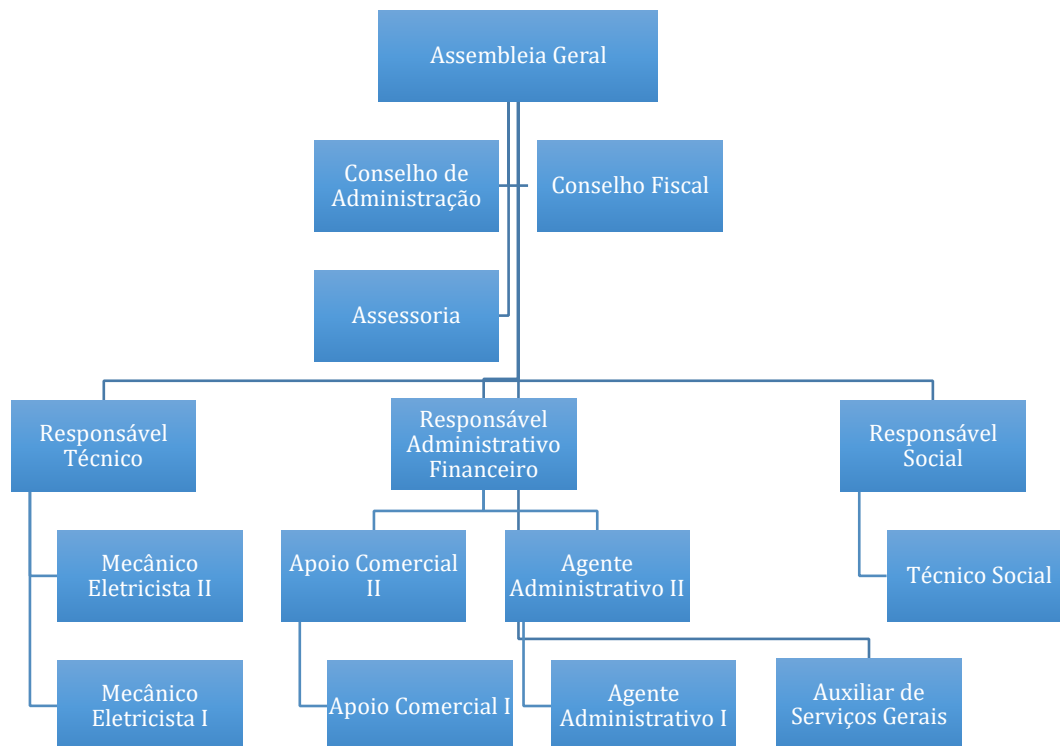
Assembleia Geral

Conselho de Administração

Conselho Fiscal

Assessoria

Responsável Técnico

Responsável Administrativo Financeiro

Responsável Social

Mecânico Eletricista II

Apoio Comercial II

Agente Administrativo II

Técnico Social

Mecânico Eletricista I

Apoio Comercial I

Agente Administrativo I

Auxiliar de Serviços Gerais